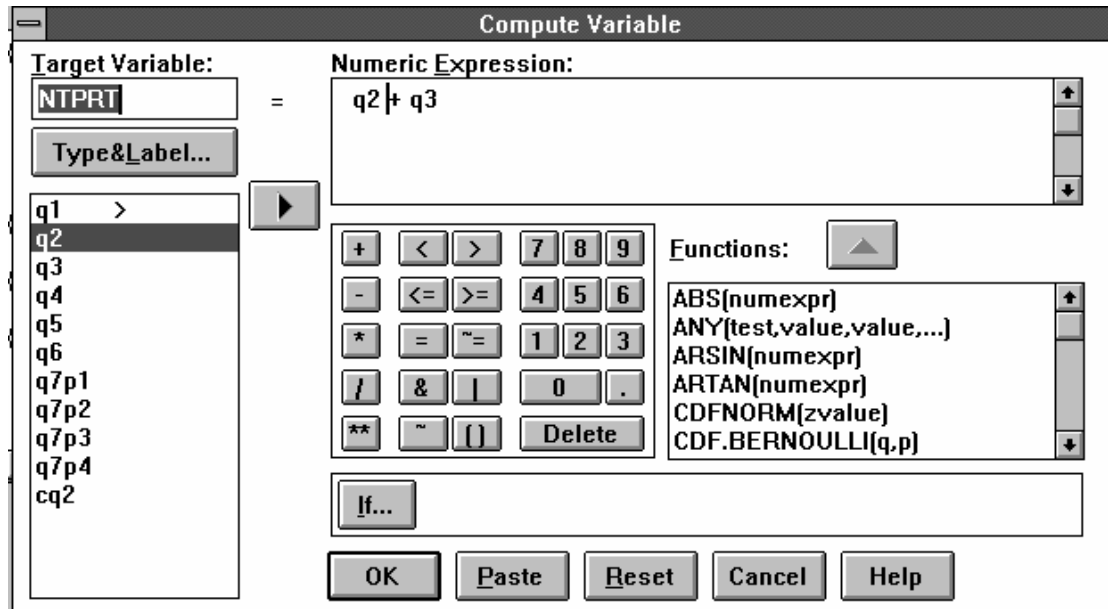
Compute Variable

Target Variable:

NTPRT

=

Type&Label...

q1 >
q2
q3
q4
q5
q6
q7p1
q7p2
q7p3
q7p4
cq2

Numeric Expression:

q2 + q3

| + | < | > | 7 | 8 | 9 |
|---|---|---|---|---|---|
| - | <= | >= | 4 | 5 | 6 |
| * | = | ~= | 1 | 2 | 3 |
| / | & | \| | 0 | | . |
| ** | ~ | () | Delete | | |

Functions:

ABS(numexpr)
ANY(test,value,value,...)
ARSIN(numexpr)
ARTAN(numexpr)
CDFNORM(zvalue)
CDF.BERNOULLI(q,p)

If...

OK Paste Reset Cancel Help